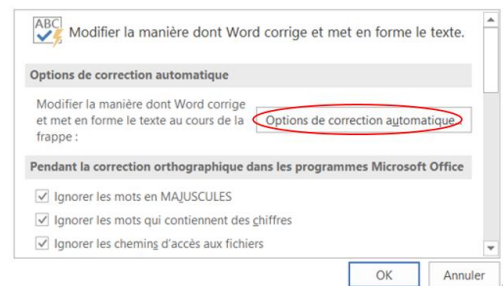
ABC

Modifier la manière dont Word corrige et met en forme le texte.

Options de correction automatique

Modifier la manière dont Word corrige et met en forme le texte au cours de la frappe :

Options de correction automatique...

Pendant la correction orthographique dans les programmes Microsoft Office

Ignorer les mots en MAJUSCULES

Ignorer les mots qui contiennent des chiffres

Ignorer les chemins d'accès aux fichiers

OK

Annuler